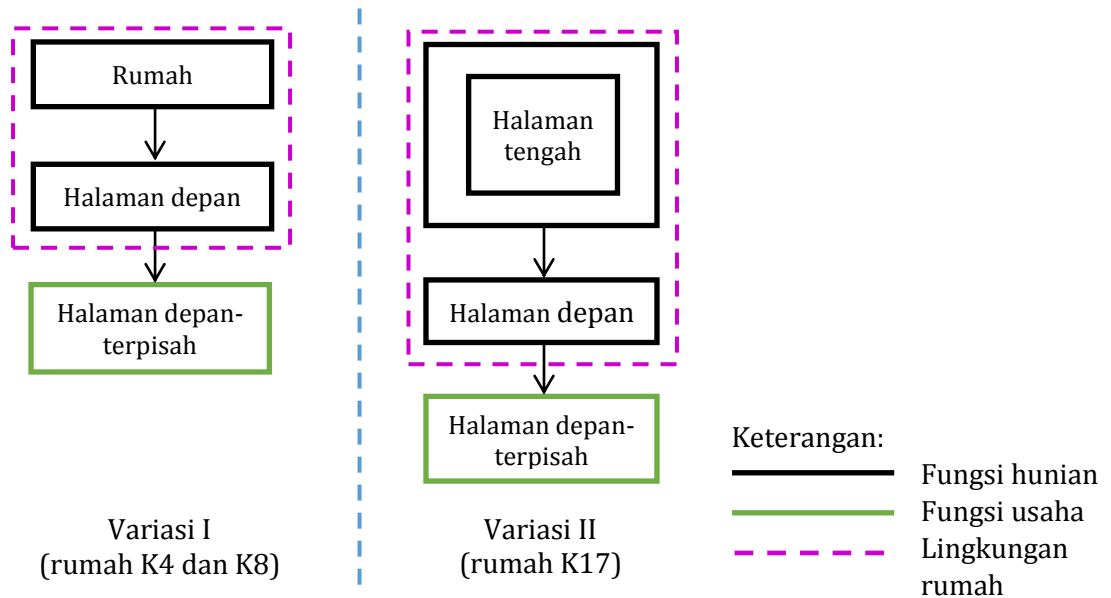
Rumah

Halaman depan

Halaman depan-terpisah

Variasi I
(rumah K4 dan K8)

Halaman tengah

Halaman depan

Halaman depan-terpisah

Variasi II
(rumah K17)

Keterangan:
Fungsi hunian
Fungsi usaha
Lingkungan rumah